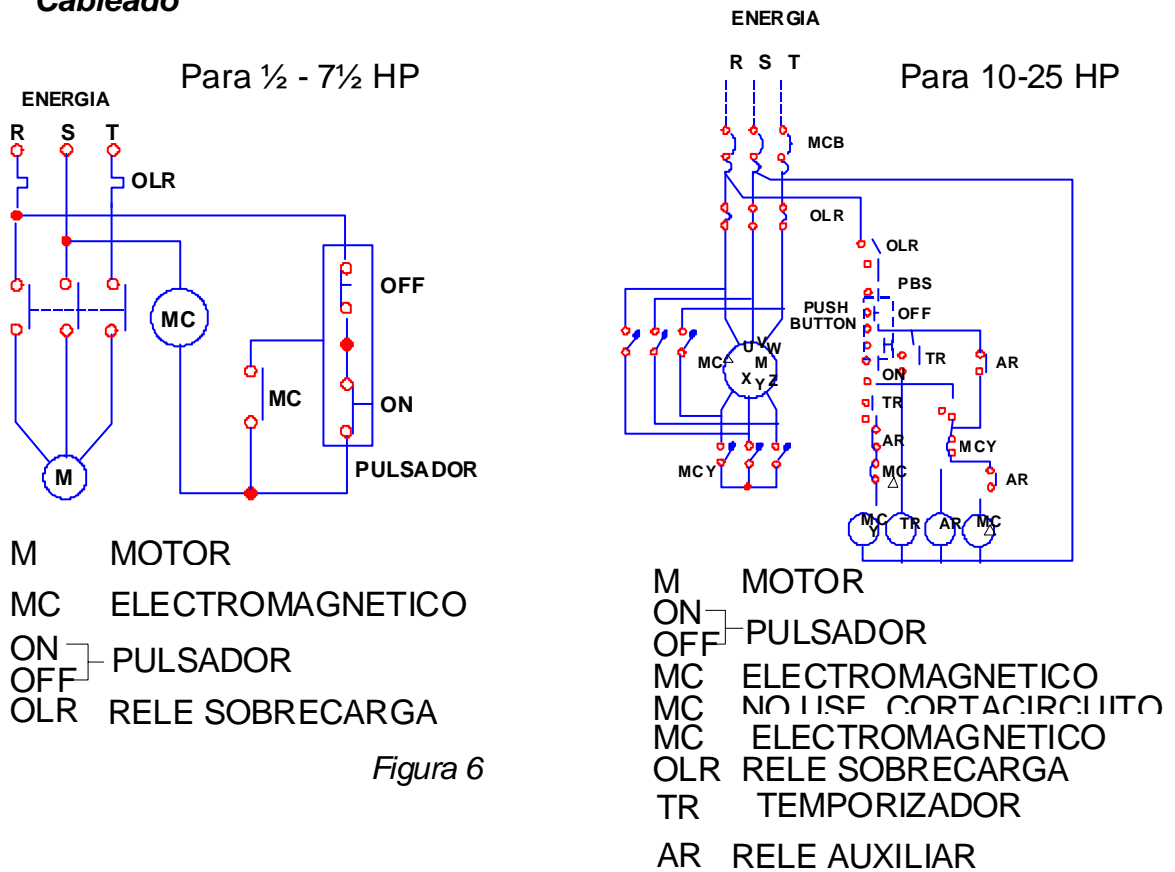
Cableado

Para ½ - 7½ HP

ENERGIA

R S T

OLR

MC

OFF

MC

ON

M

PULSADOR

M MOTOR

MC ELECTROMAGNETICO

ON
OFF PULSADOR

OLR RELE SOBRECARGA

Figura 6

ENERGIA

R S T

Para 10-25 HP

MCB

OLR

OLR

PBS

PUSH BUTTON

OFF

MC

U V W
M
X Y Z

TR

AR

ON

TR

AR

MCY

MC

MCY

AR

MC Y

TR

AR

MC

M MOTOR

ON
OFF PULSADOR

MC ELECTROMAGNETICO

MC NO USE CORTACIRCUITO

MC ELECTROMAGNETICO

OLR RELE SOBRECARGA

TR TEMPORIZADOR

AR RELE AUXILIAR